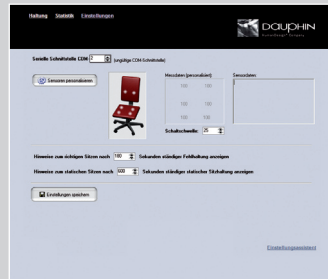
Haltung Statistik Einstellungen

DAUPHIN

Serielle Schnittstelle COM 2 (gültige COM-Schnittstelle)

Sensoren personalisieren

Messdaten (personalisiert)

100 100

100 100

100 100

Sensordaten

Schaltschwelle 25

Hinweise zum richtigen Sitzen nach 180 Sekunden ständiger Fehlhaltung anzeigen

Hinweise zum statischen Sitzen nach 600 Sekunden ständiger statischer Sitzhaltung anzeigen

Einstellungen speichern

Einstellungsassistent